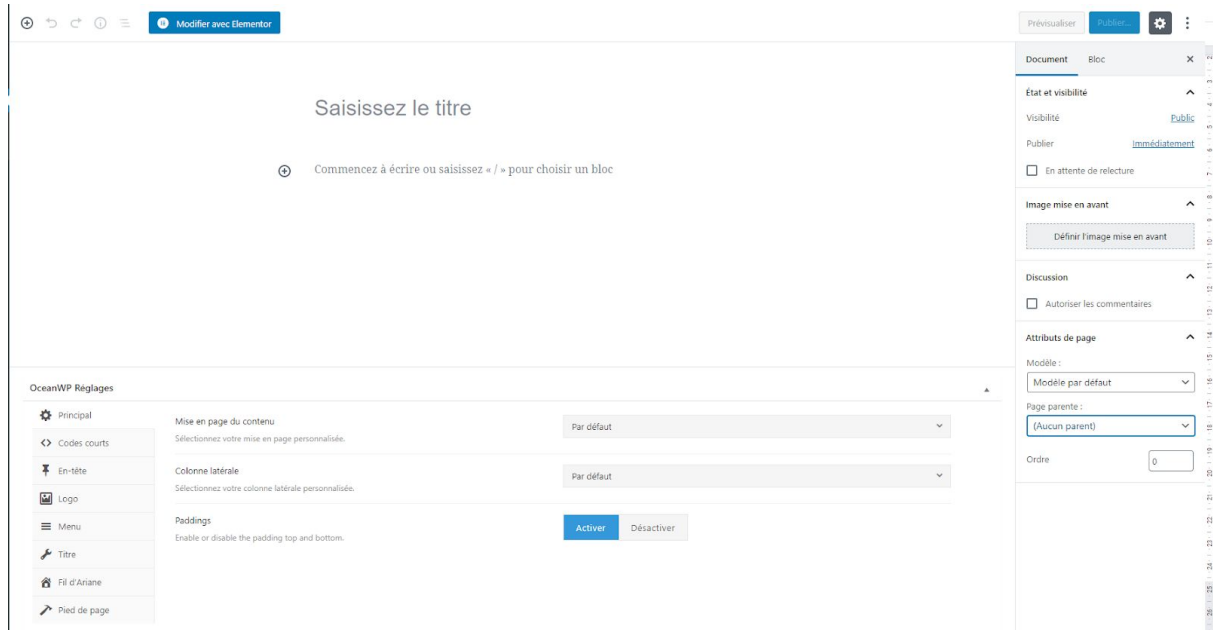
Modifier avec Elementor

Prévisualiser Publier…

Saisissez le titre

Commencez à écrire ou saisissez « / » pour choisir un bloc

Document Bloc ×

État et visibilité

Visibilité Public

Publier Immédiatement

En attente de relecture

Image mise en avant

Définir l'image mise en avant

Discussion

Autoriser les commentaires

Attributs de page

Modèle :

Modèle par défaut

Page parente :

(Aucun parent)

Ordre 0

OceanWP Réglages

Principal

Codes courts

En-tête

Logo

Menu

Titre

Fil d'Ariane

Pied de page

Mise en page du contenu
Sélectionnez votre mise en page personnalisée.

Par défaut

Colonne latérale
Sélectionnez votre colonne latérale personnalisée.

Par défaut

Paddings
Enable or disable the padding top and bottom.

Activer Désactiver